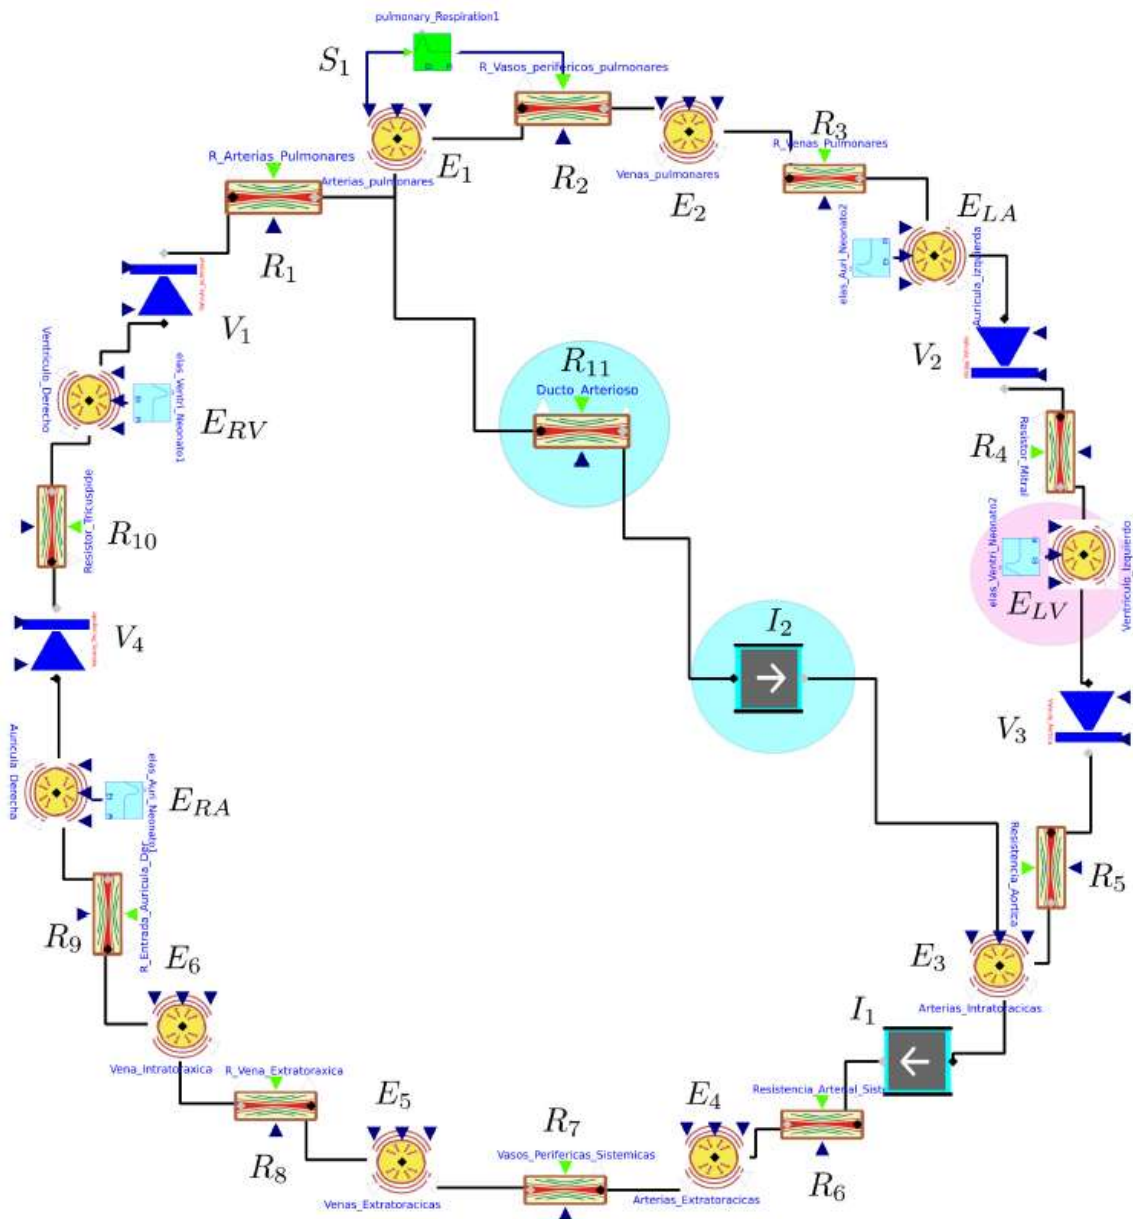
pulmonary_Respiration1

$S_1$

R_Vasos_perifericos_pulmonares

$E_1$

$R_2$

Venas_pulmonares

$R_3$

R_Venas_Pulmonares

$E_2$

R_Arterias_Pulmonares

Arterias_pulmonares

$R_1$

$E_{LA}$

elas_Auri_Neonato2

Auricula_Izquierda

$V_1$

$V_2$

Ventriculo_Derecho

elas_Ventri_Neonato1

$E_{RV}$

$R_{11}$

Ducto_Arterioso

$R_4$

Resistor_Mitral

$R_{10}$

Resistor_Tricuspide

elas_Ventri_Neonato2

$E_{LV}$

Ventriculo_Izquierdo

$V_4$

$I_2$

$V_3$

Auricula_Derecha

elas_Auri_Neonato1

$E_{RA}$

Resistencia_Aortica

$R_5$

$R_9$

R_Entrada_Auricula_Der

$E_6$

$E_3$

Arterias_Intratoracicas

$I_1$

Vena_Intratoraxica

R_Vena_Extratoraxica

$E_5$

$E_4$

Resistencia_Arterial_Sist

$R_7$

$R_8$

Vasos_Perifericas_Sistemicas

$R_6$

Venas_Extratoracicas

Arterias_Extratoracicas